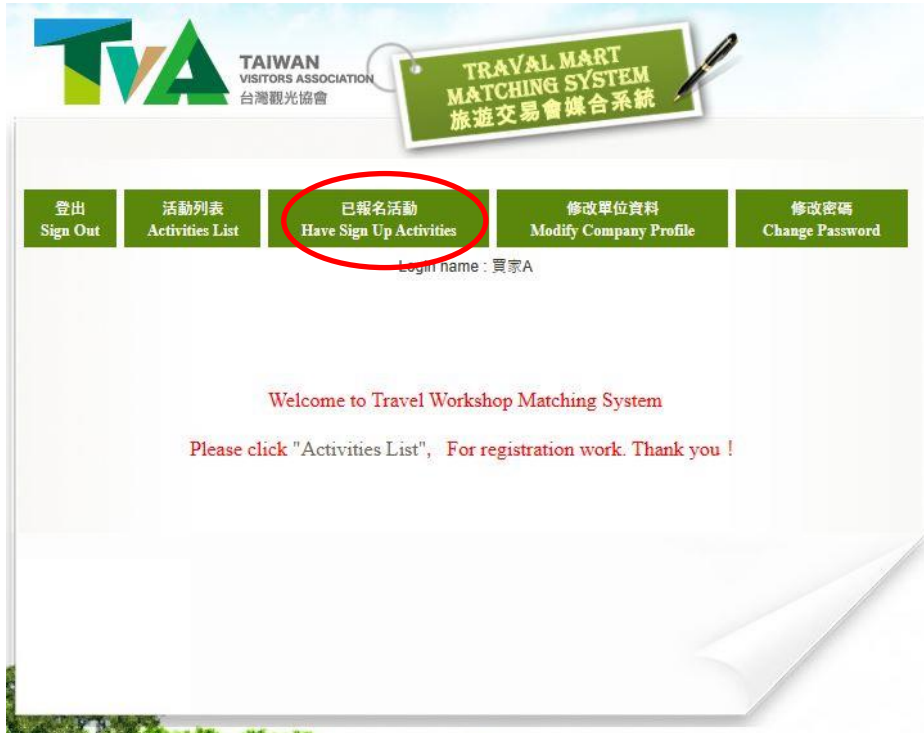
TVA TAIWAN VISITORS ASSOCIATION 台灣觀光協會

TRAVAL MART MATCHING SYSTEM 旅遊交易會媒合系統

登出 Sign Out

活動列表 Activities List

已報名活動 Have Sign Up Activities

修改單位資料 Modify Company Profile

修改密碼 Change Password

Login name : 買家A

Welcome to Travel Workshop Matching System

Please click "Activities List", For registration work. Thank you !